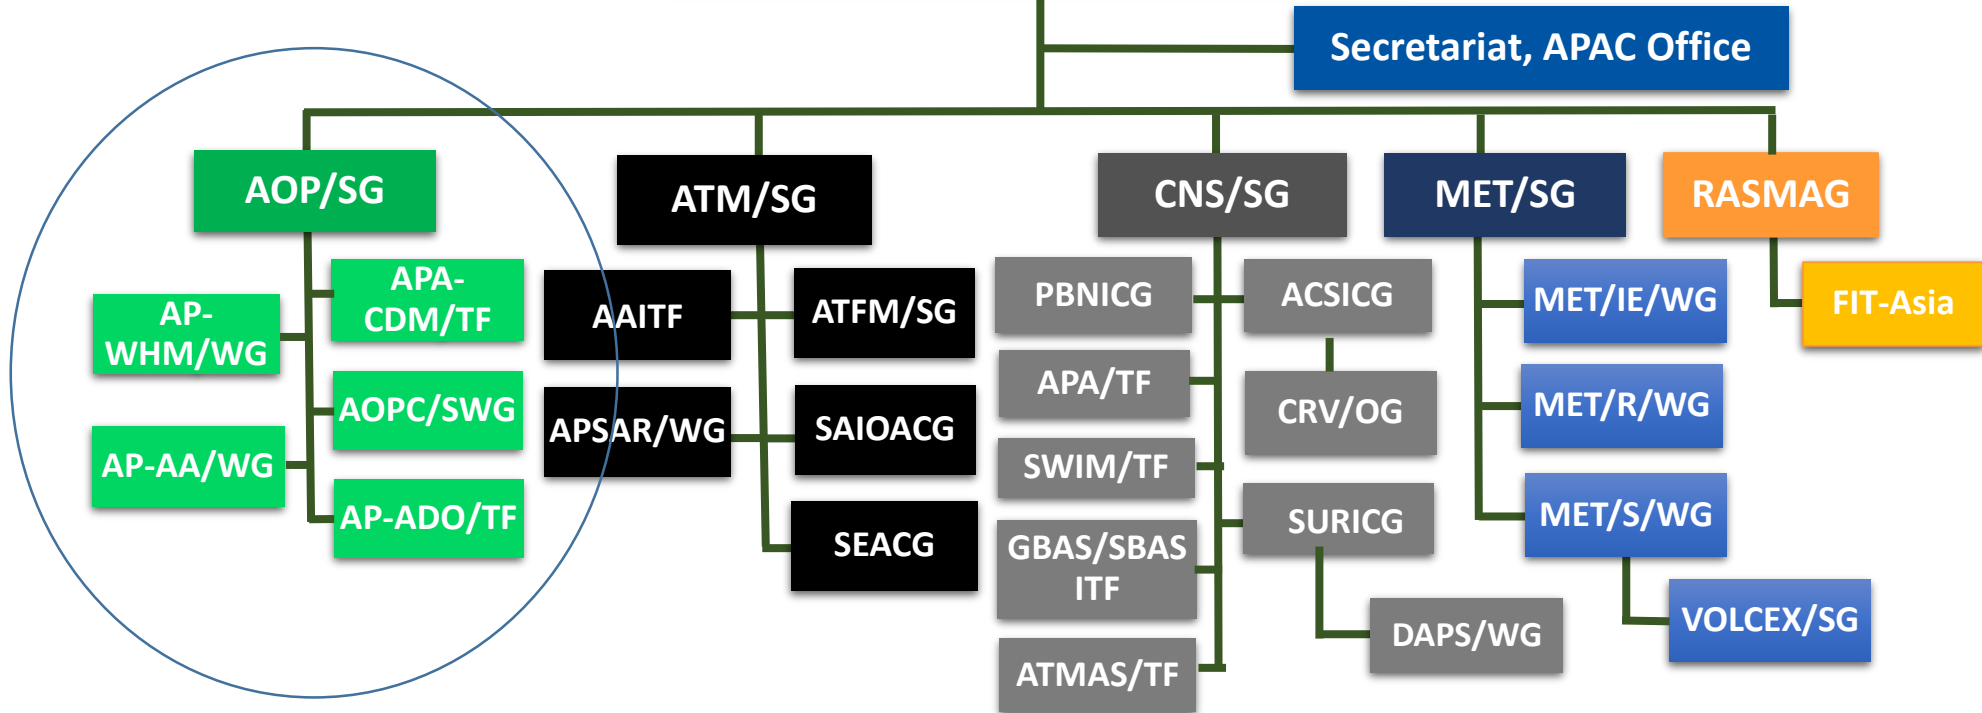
Secretariat, APAC Office

AOP/SG

AP-WHM/WG

APA-CDM/TF

AOPC/SWG

AP-AA/WG

AP-ADO/TF

ATM/SG

AAITF

ATFM/SG

APSAR/WG

SAIOACG

SEACG

CNS/SG

PBNICG

ACSICG

APA/TF

CRV/OG

SWIM/TF

SURICG

GBAS/SBAS ITF

DAPS/WG

ATMAS/TF

MET/SG

MET/IE/WG

MET/R/WG

MET/S/WG

VOLCEX/SG

RASMAG

FIT-Asia